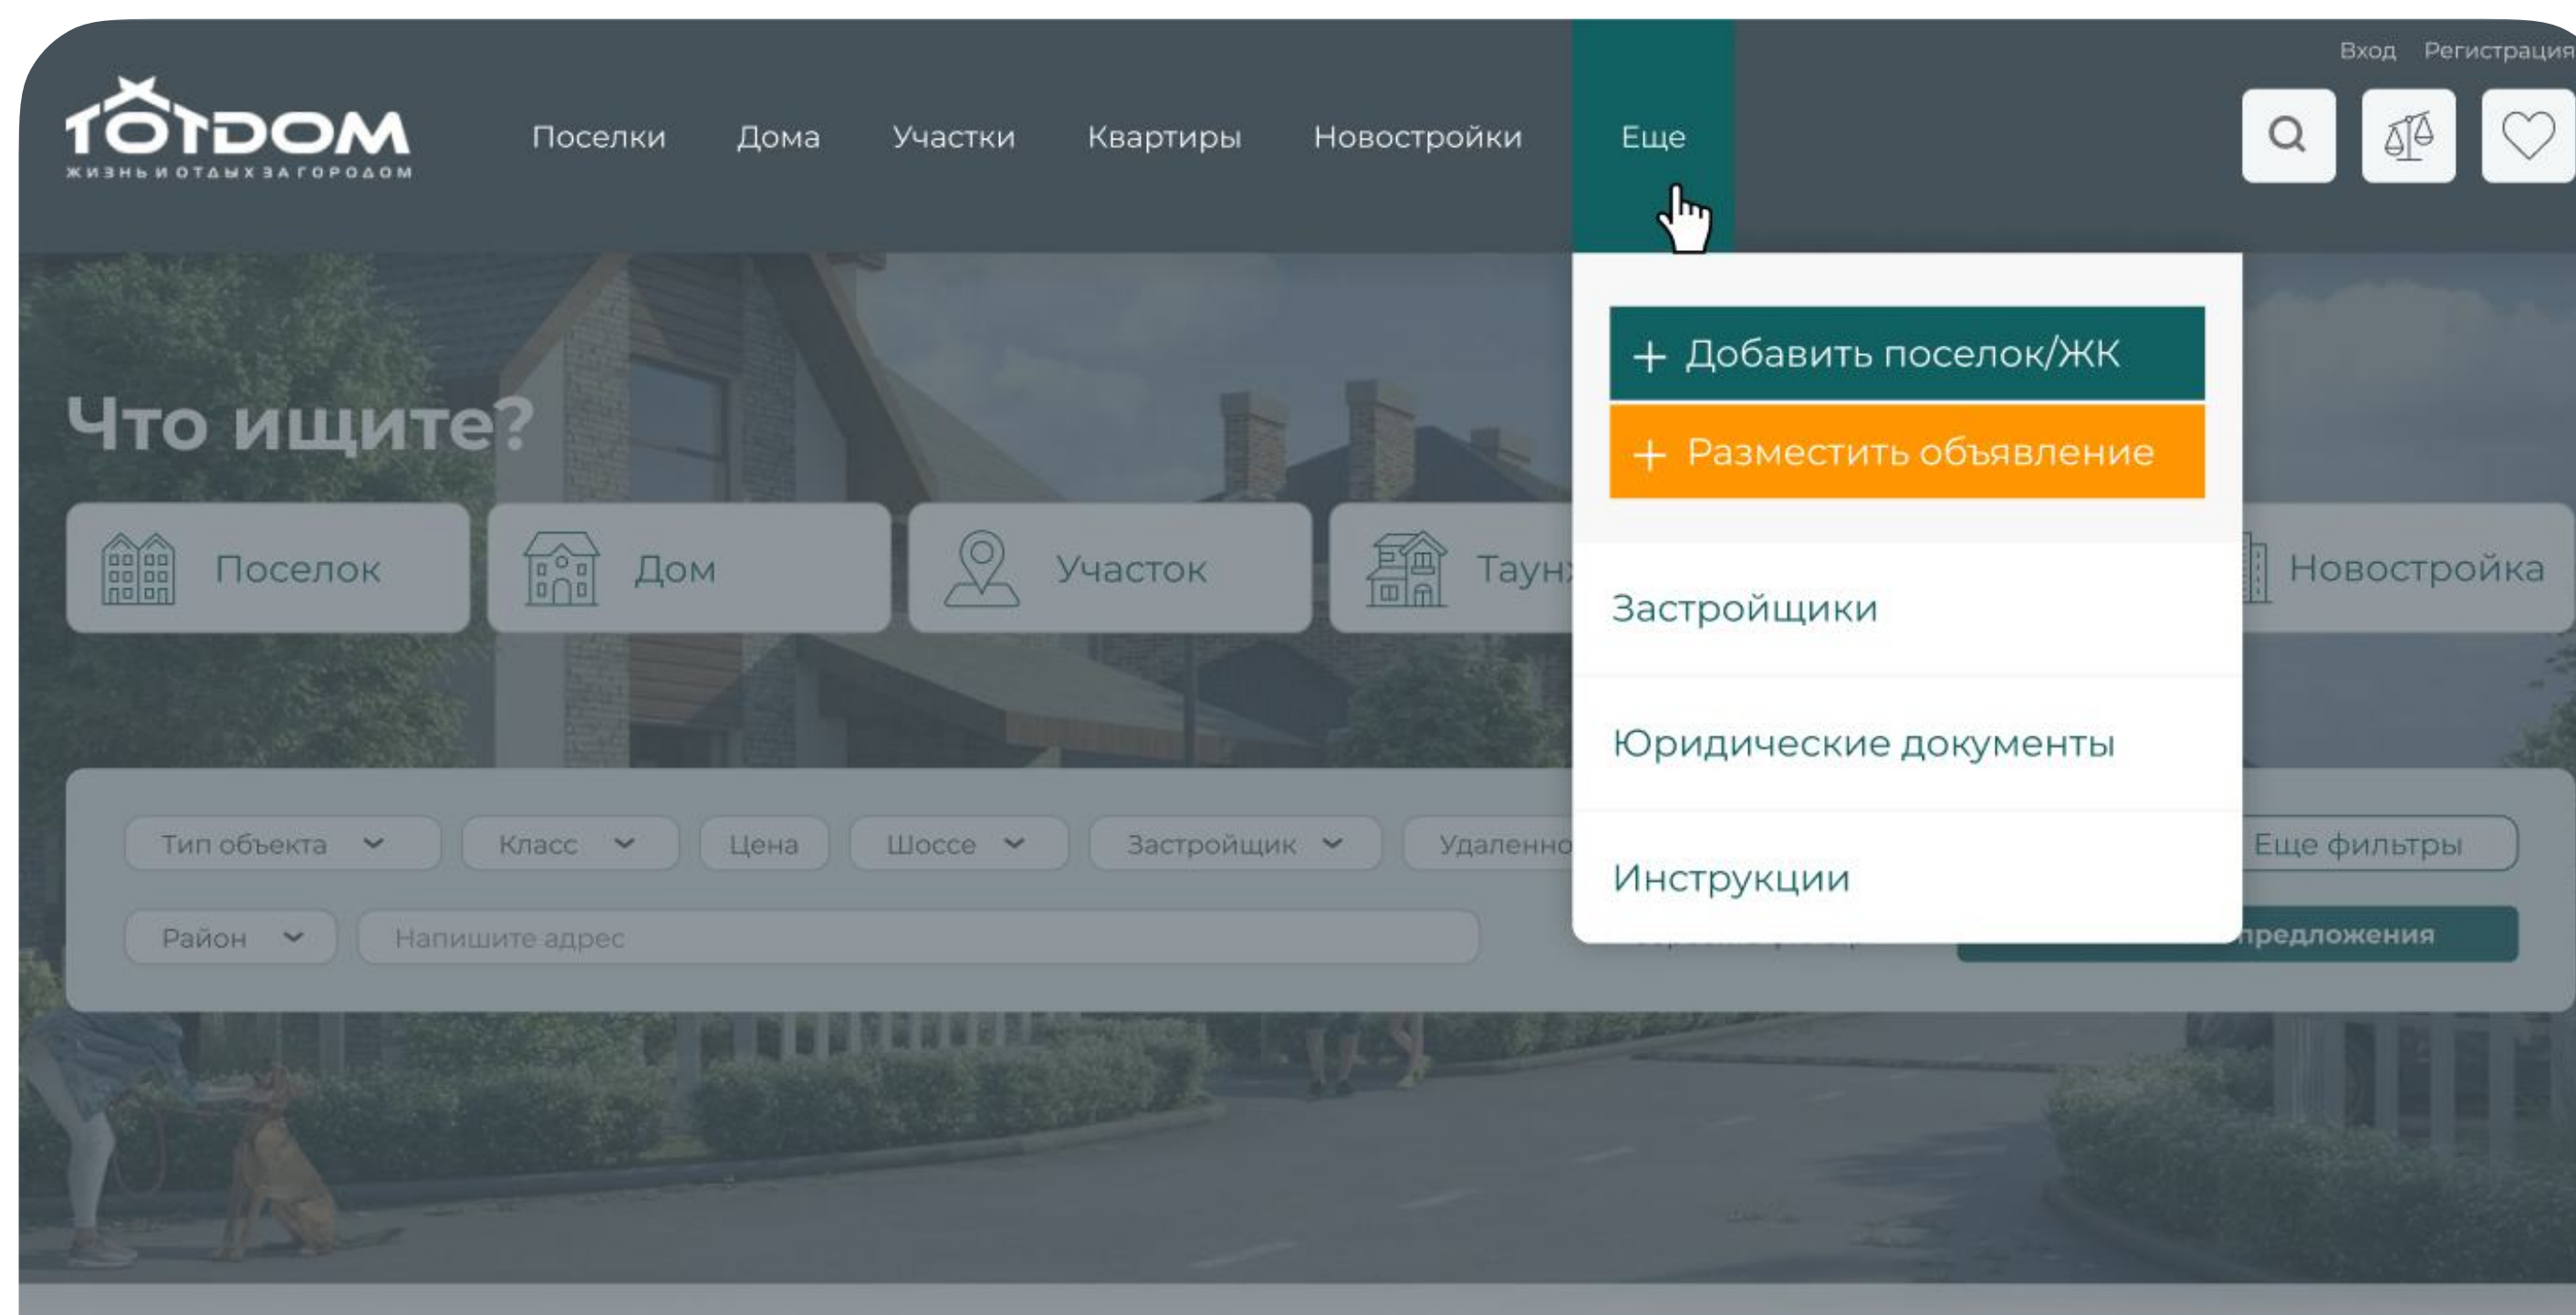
Вход Регистрация

ТОТDOM
ЖИЗНЬ И ОТДЫХ ЗА ГОРОДОМ

Поселки Дома Участки Квартиры Новостройки Еще

+ Добавить поселок/ЖК
+ Разместить объявление
Застройщики
Юридические документы
Инструкции

Что ищите?

Поселок Дом Участок Таун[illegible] Новостройка

Тип объекта Класс Цена Шоссе Застройщик Удаленно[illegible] Еще фильтры

Район Напишите адрес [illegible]предложения